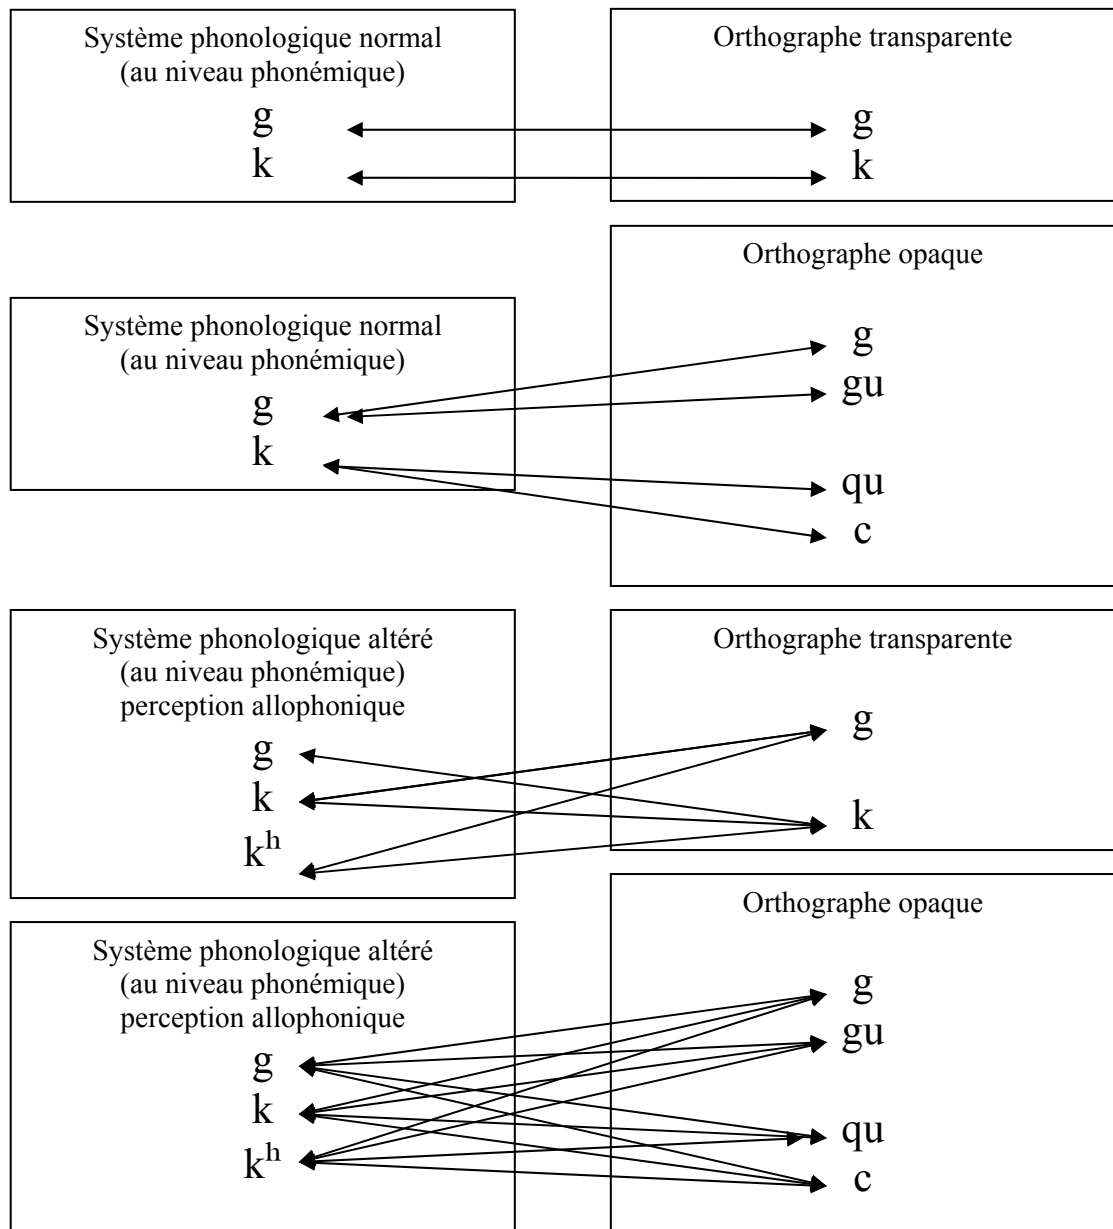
Système phonologique normal
(au niveau phonémique)
g
k

Orthographe transparente
g
k

Orthographe opaque
g
gu
qu
c

Système phonologique normal
(au niveau phonémique)
g
k

Système phonologique altéré
(au niveau phonémique)
perception allophonique
g
k
$k^h$

Orthographe transparente
g
k

Orthographe opaque
g
gu
qu
c

Système phonologique altéré
(au niveau phonémique)
perception allophonique
g
k
$k^h$